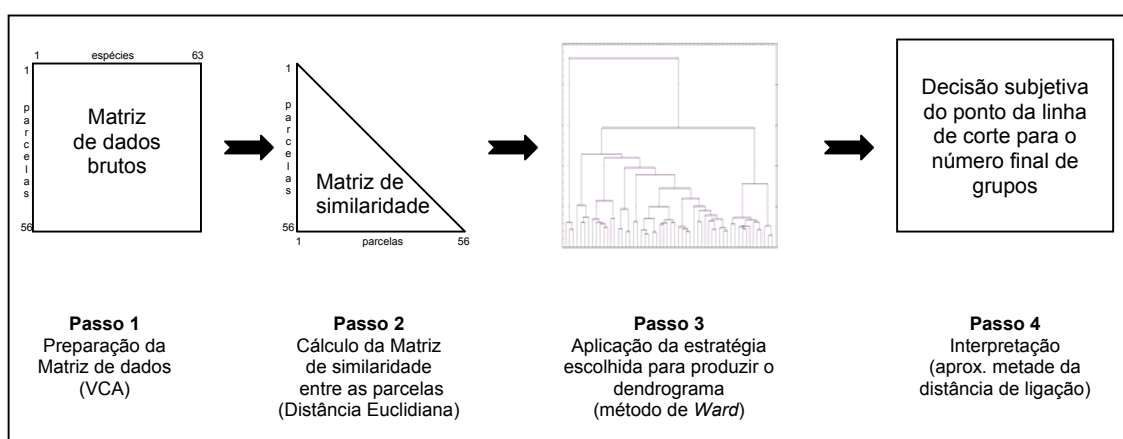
1 espécies 63

1

p a r c e l a s

56

Matriz de dados brutos

1

p a r c e l a s

56

Matriz de similaridade

1 parcelas 56

Decisão subjetiva do ponto da linha de corte para o número final de grupos

**Passo 1**
Preparação da Matriz de dados (VCA)

**Passo 2**
Cálculo da Matriz de similaridade entre as parcelas (Distância Euclidiana)

**Passo 3**
Aplicação da estratégia escolhida para produzir o dendrograma (método de *Ward*)

**Passo 4**
Interpretação (aprox. metade da distância de ligação)